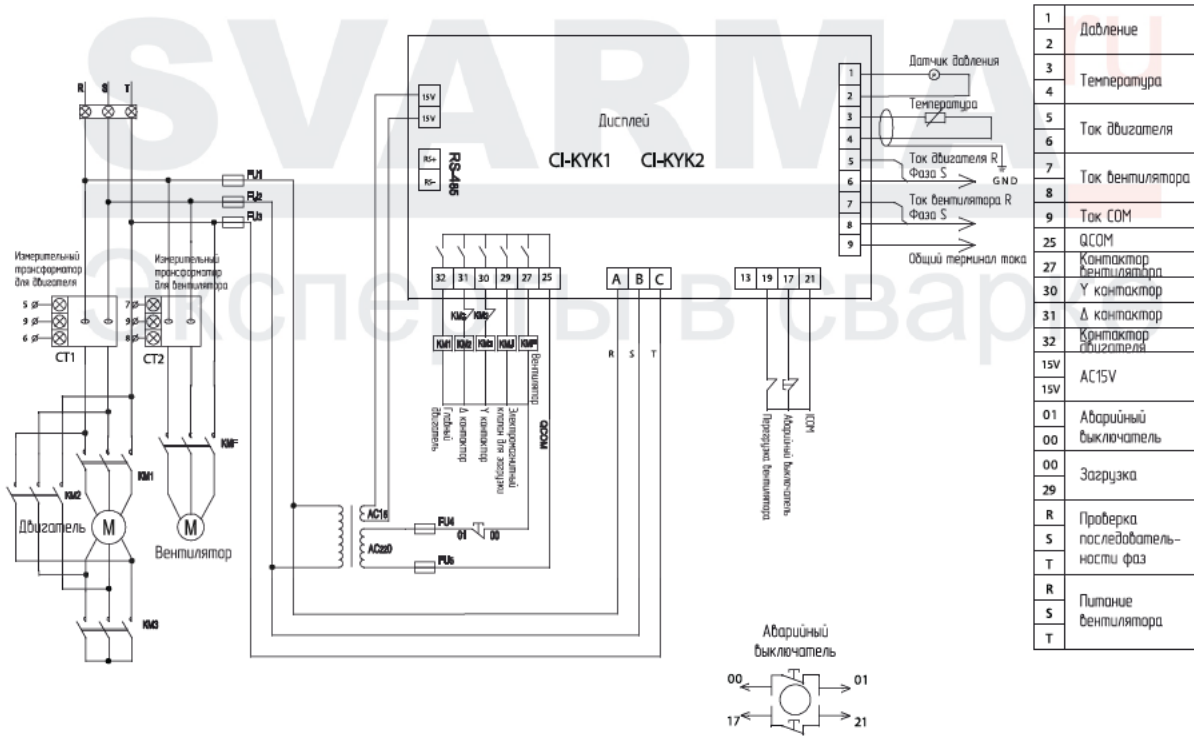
SVARMA.ru
Эксперты в сварке

R S T

Дисплей

CI-KYK1 CI-KYK2

15V
15V
RS+
RS-
RS-485

FU1
FU2
FU3

Измерительный трансформатор для двигателя
Измерительный трансформатор для вентилятора

5 ø
9 ø
6 ø
CT1

7 ø
9 ø
8 ø
CT2

32 31 30 29 27 25

KM2 KM3
KM1 KM2 KM3 KM3 KMF

Главный двигатель
Δ контактор
Y контактор
Электромагнитный клапан для загрузки
Вентилятор
QCOM

A B C
R S T

13 19 17 21

Перегрузка вентилятора
Аварийный выключатель
ICOM

1 2 3 4 5 6 7 8 9

Датчик давления
Температура
Ток двигателя R
Фаза S
GND
Ток вентилятора R
Фаза S
Общий терминал тока

KM1
KM2
KMF
KM3

Двигатель
M
M
Вентилятор

AC15
AC220
FU4
01 00
FU5

Аварийный выключатель
00 01
17 21

| | |
|---|---|
| 1<br>2 | Давление |
| 3<br>4 | Температура |
| 5<br>6 | Ток двигателя |
| 7<br>8 | Ток вентилятора |
| 9 | Ток COM |
| 25 | QCOM |
| 27 | Контактор вентилятора |
| 30 | Y контактор |
| 31 | Δ контактор |
| 32 | Контактор двигателя |
| 15V<br>15V | AC15V |
| 01<br>00 | Аварийный выключатель |
| 00<br>29 | Загрузка |
| R<br>S<br>T | Проверка последовательности фаз |
| R<br>S<br>T | Питание вентилятора |